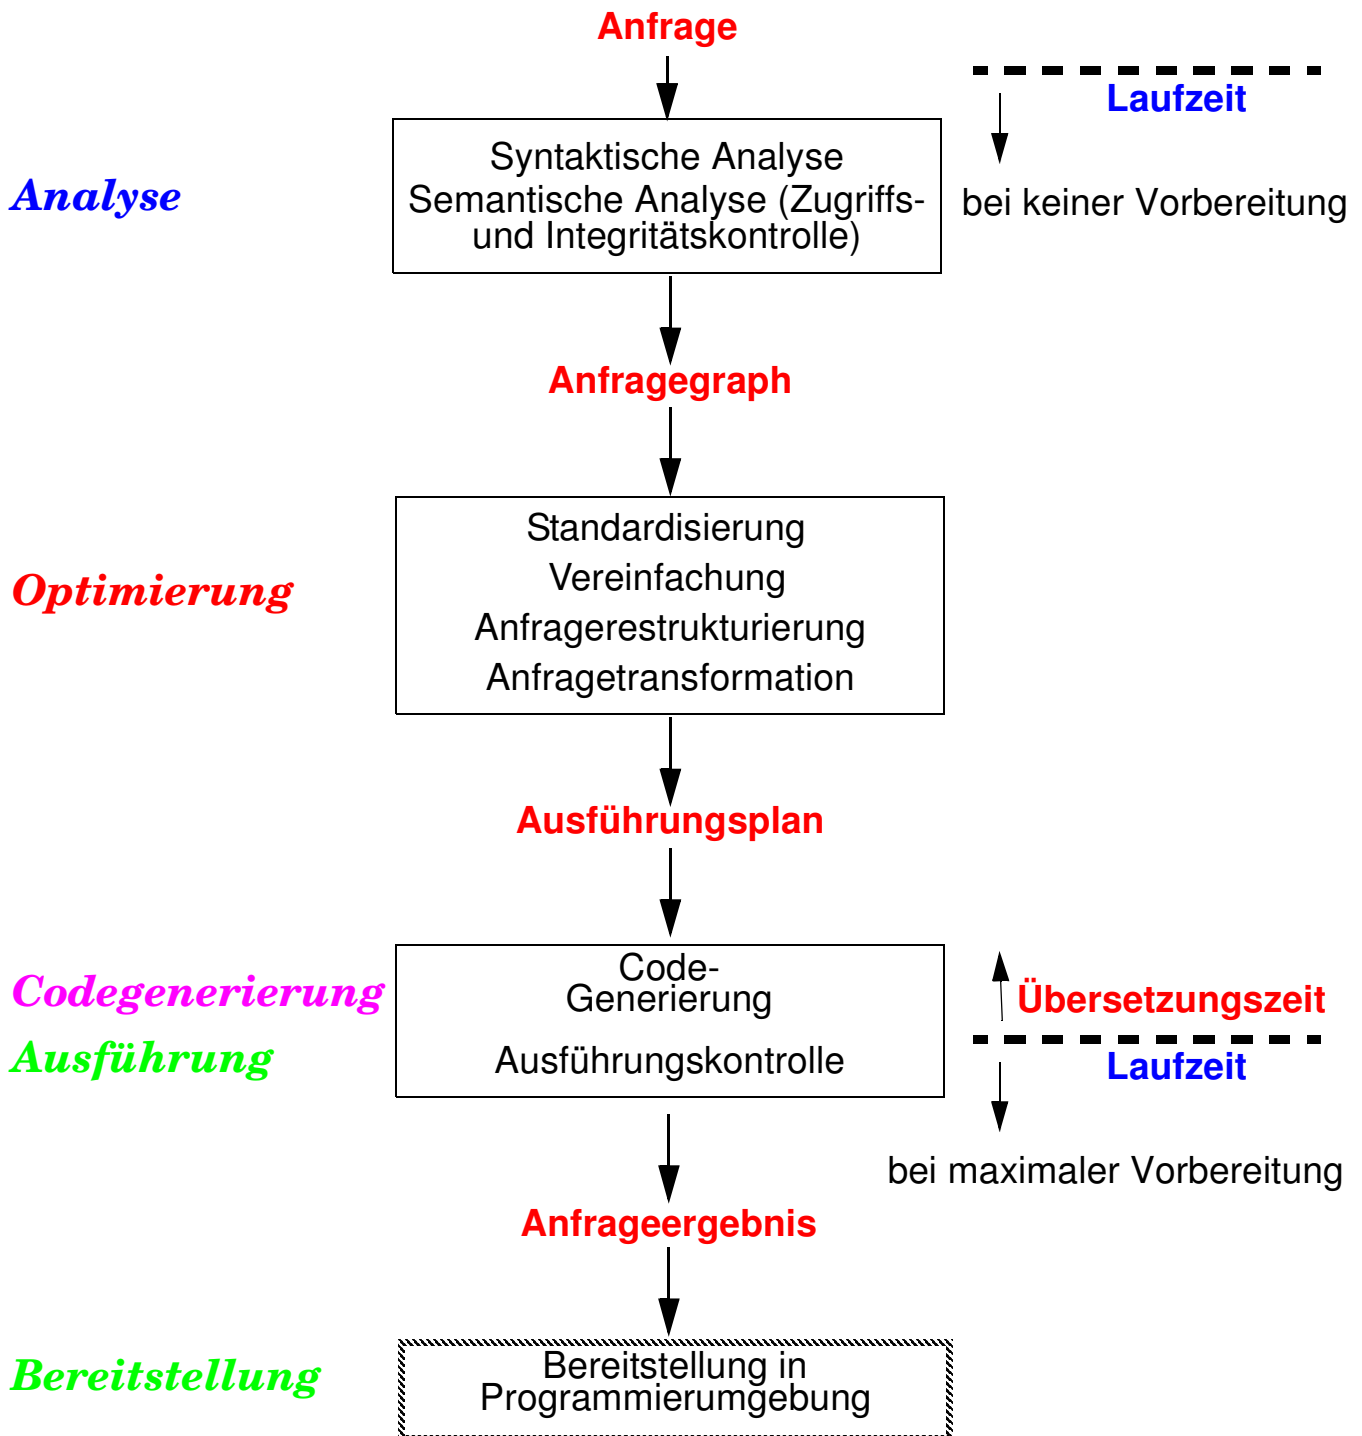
Anfrage

Laufzeit

Analyse

Syntaktische Analyse
Semantische Analyse (Zugriffs- und Integritätskontrolle)

bei keiner Vorbereitung

Anfragegraph

Optimierung

Standardisierung
Vereinfachung
Anfragerestrukturierung
Anfragetransformation

Ausführungsplan

Codegenerierung
Ausführung

Code-
Generierung

Ausführungskontrolle

Übersetzungszeit

Laufzeit

bei maximaler Vorbereitung

Anfrageergebnis

Bereitstellung

Bereitstellung in
Programmierumgebung